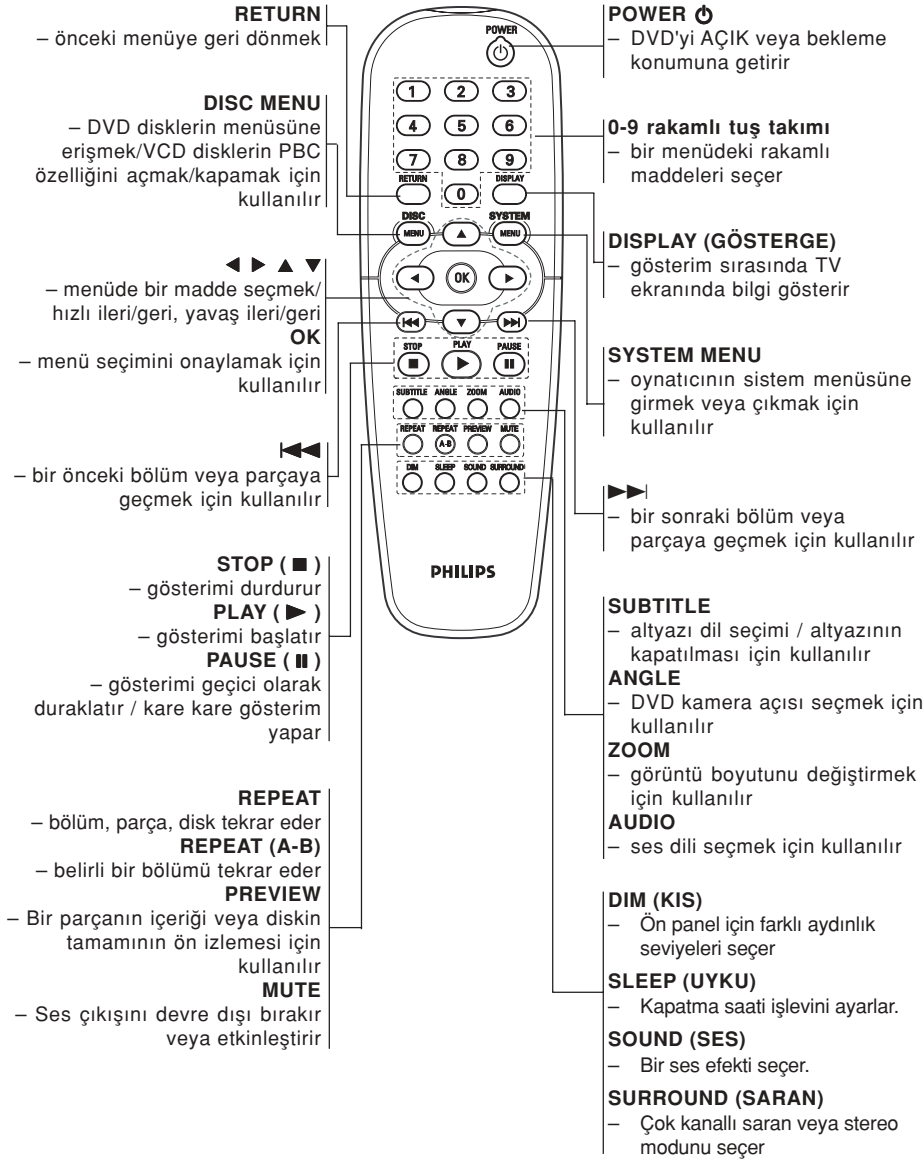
RETURN
– önceki menüye geri dönmek

DISC MENU
– DVD disklerin menüsüne erişmek/VCD disklerin PBC özelliğini açmak/kapamak için kullanılır

◀ ▶ ▲ ▼
– menüde bir madde seçmek/ hızlı ileri/geri, yavaş ileri/geri
OK
– menü seçimini onaylamak için kullanılır

|◀◀
– bir önceki bölüm veya parçaya geçmek için kullanılır

STOP ( ■ )
– gösterimi durdurur
PLAY ( ▶ )
– gösterimi başlatır
PAUSE ( ❚❚ )
– gösterimi geçici olarak duraklatır / kare kare gösterim yapar

REPEAT
– bölüm, parça, disk tekrar eder
REPEAT (A-B)
– belirli bir bölümü tekrar eder
PREVIEW
– Bir parçanın içeriği veya diskin tamamının ön izlemesi için kullanılır
MUTE
– Ses çıkışını devre dışı bırakır veya etkinleştirir

POWER
1 2 3 4 5 6 7 8 9 0
RETURN DISPLAY
DISC MENU SYSTEM MENU
OK
STOP PLAY PAUSE
SUBTITLE ANGLE ZOOM AUDIO
REPEAT REPEAT A-B PREVIEW MUTE
DIM SLEEP SOUND SURROUND
PHILIPS

POWER ⏻
– DVD'yi AÇIK veya bekleme konumuna getirir

0-9 rakamlı tuş takımı
– bir menüdeki rakamlı maddeleri seçer

DISPLAY (GÖSTERGE)
– gösterim sırasında TV ekranında bilgi gösterir

SYSTEM MENU
– oynatıcının sistem menüsüne girmek veya çıkmak için kullanılır

▶▶|
– bir sonraki bölüm veya parçaya geçmek için kullanılır

SUBTITLE
– altyazı dil seçimi / altyazının kapatılması için kullanılır
ANGLE
– DVD kamera açısı seçmek için kullanılır
ZOOM
– görüntü boyutunu değiştirmek için kullanılır
AUDIO
– ses dili seçmek için kullanılır

DIM (KIS)
– Ön panel için farklı aydınlık seviyeleri seçer

SLEEP (UYKU)
– Kapatma saati işlevini ayarlar.

SOUND (SES)
– Bir ses efekti seçer.

SURROUND (SARAN)
– Çok kanallı saran veya stereo modunu seçer